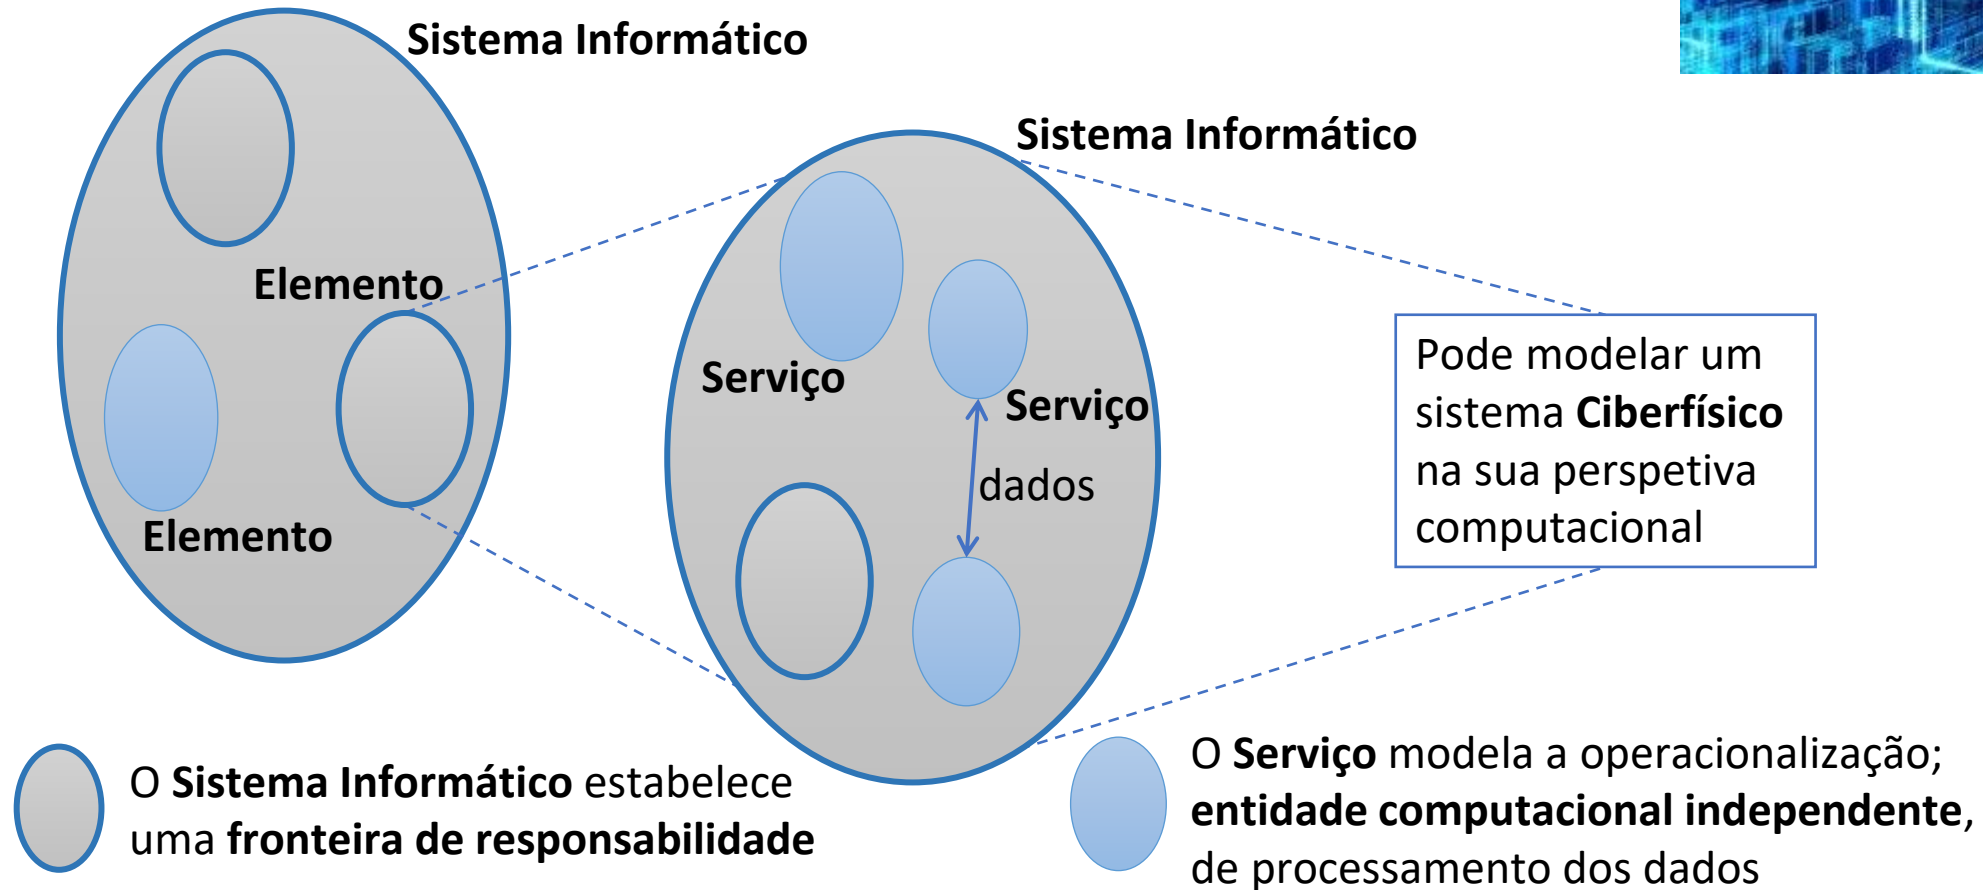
Sistema Informático

Elemento

Elemento

Sistema Informático

Serviço

Serviço

dados

Pode modelar um sistema Ciberfísico na sua perspetiva computacional

O Sistema Informático estabelece uma fronteira de responsabilidade

O Serviço modela a operacionalização; entidade computacional independente, de processamento dos dados